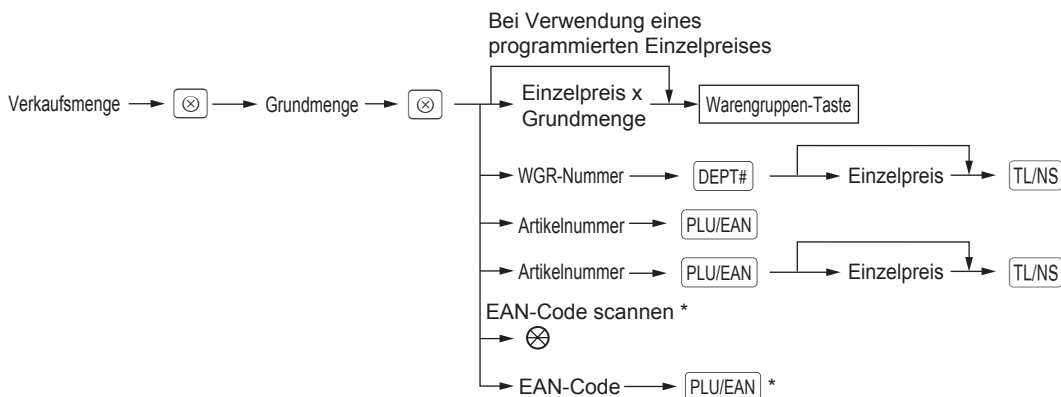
Bei Verwendung eines programmierten Einzelpreises

Verkaufsmenge → $\otimes$ → Grundmenge → $\otimes$

Einzelpreis x Grundmenge → Warengruppen-Taste

→ WGR-Nummer → DEPT# → Einzelpreis → TL/NS

→ Artikelnummer → PLU/EAN

→ Artikelnummer → PLU/EAN → Einzelpreis → TL/NS

EAN-Code scannen *
→ $\otimes$

→ EAN-Code → PLU/EAN *